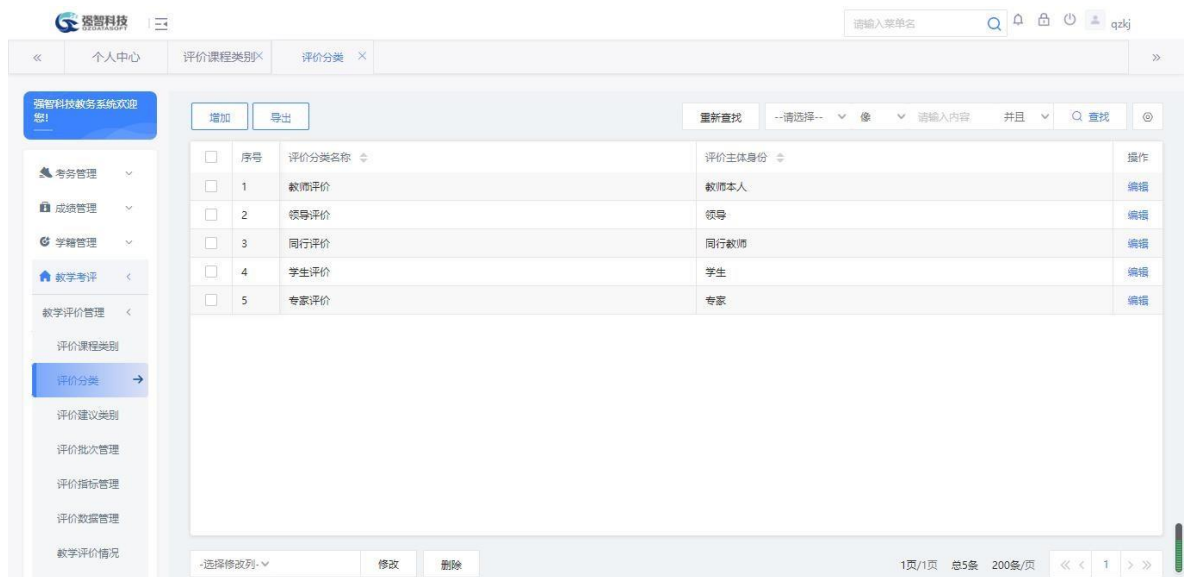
强智科技
QZDATASOFT

请输入菜单名 qzkj

« 个人中心 评价课程类别× 评价分类 × »

强智科技教务系统欢迎您!

考务管理
成绩管理
学籍管理
教学考评
教学评价管理
评价课程类别
评价分类
评价建议类别
评价批次管理
评价指标管理
评价数据管理
教学评价情况

增加 导出

重新查找 --请选择-- 像 请输入内容 并且 查找

| | 序号 | 评价分类名称 | 评价主体身份 | 操作 |
|---|---|---|---|---|
| | 1 | 教师评价 | 教师本人 | 编辑 |
| | 2 | 领导评价 | 领导 | 编辑 |
| | 3 | 同行评价 | 同行教师 | 编辑 |
| | 4 | 学生评价 | 学生 | 编辑 |
| | 5 | 专家评价 | 专家 | 编辑 |

-选择修改列- 修改 删除

1页/1页 总5条 200条/页 « ‹ 1 › »